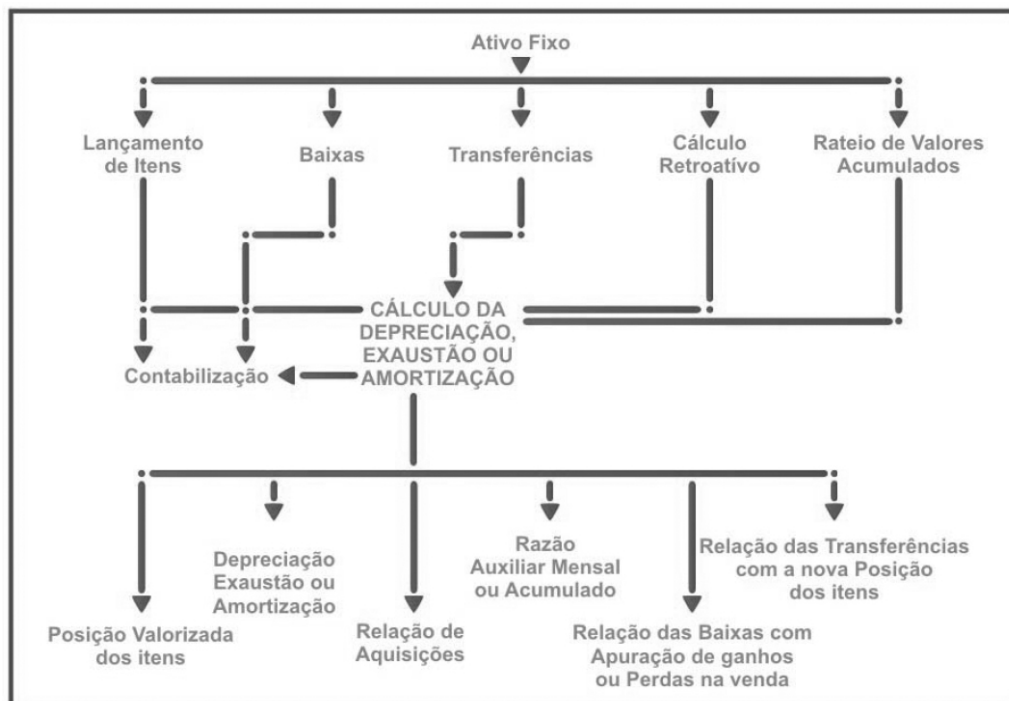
Ativo Fixo

Lançamento de Itens

Baixas

Transferências

Cálculo Retroatívo

Rateio de Valores Acumulados

CÁLCULO DA DEPRECIAÇÃO, EXAUSTÃO OU AMORTIZAÇÃO

Contabilização

Depreciação Exaustão ou Amortização

Razão Auxiliar Mensal ou Acumulado

Relação das Transferências com a nova Posição dos itens

Posição Valorizada dos itens

Relação de Aquisições

Relação das Baixas com Apuração de ganhos ou Perdas na venda